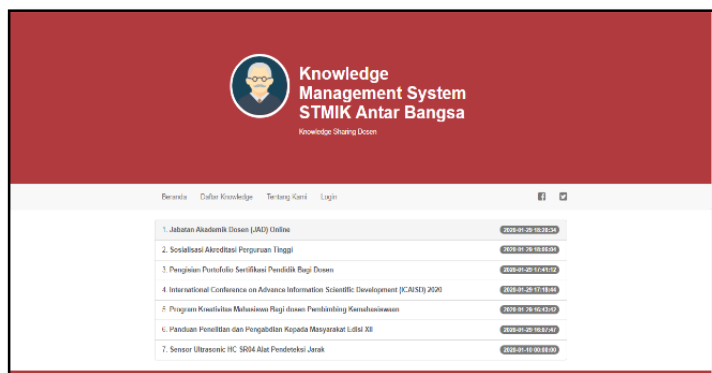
Knowledge Management System STMIK Antar Bangsa

Knowledge Sharing Dosen

Beranda Daftar Knowledge Tentang Kami Login

1. Jabatan Akademik Dosen (JAD) Online 2020-01-25 19:28:34

2. Sosialisasi Akreditasi Perguruan Tinggi 2020-01-29 18:05:04

3. Pengisian Portofolio Sertifikasi Pendidik Bagi Dosen 2020-01-29 17:41:12

4. International Conference on Advance Information Scientific Development (ICAISD) 2020 2020-01-29 17:15:44

5. Program Kreativitas Mahasiswa Bagi dosen Pembimbing Kemahasiswaan 2020-01-29 16:43:47

6. Panduan Penelitian dan Pengabdian Kepada Masyarakat Edisi XII 2020-01-25 18:57:47

7. Sensor Ultrasonic HC SR04 Alat Pendeteksi Jarak 2020-01-10 00:00:00